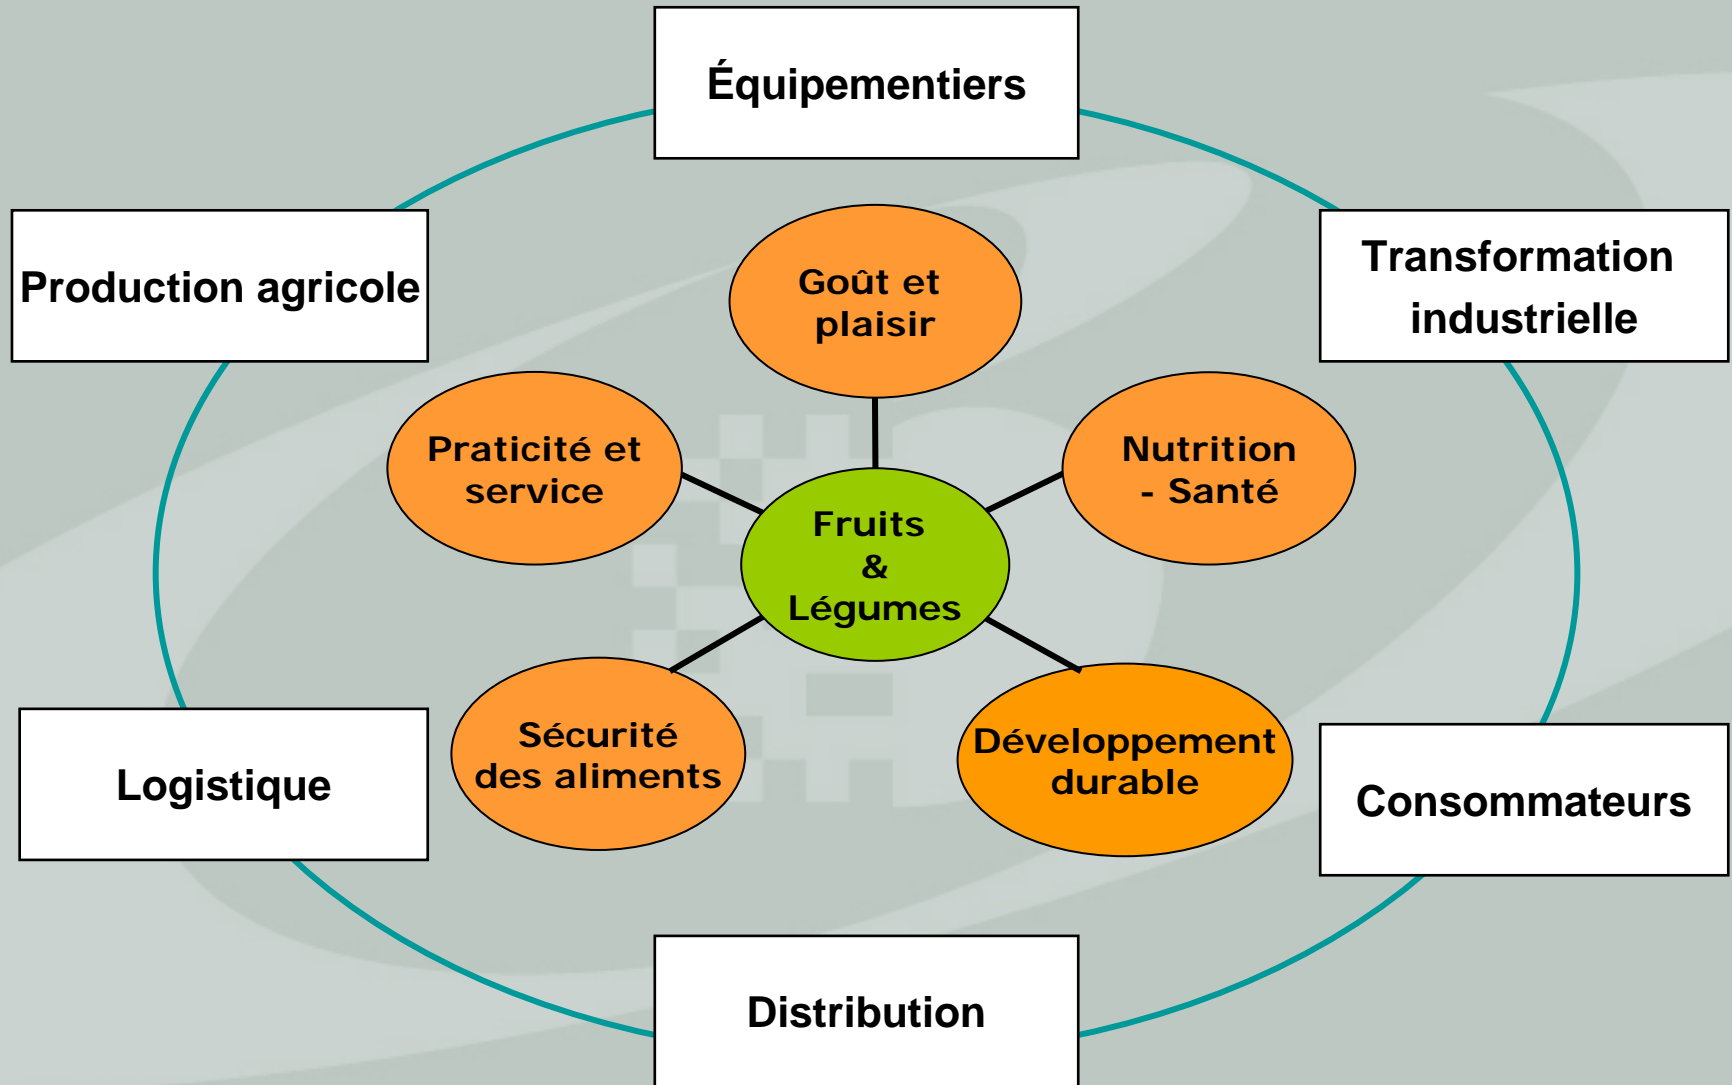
Équipementiers

Production agricole

Transformation industrielle

Goût et plaisir

Praticité et service

Nutrition - Santé

Fruits & Légumes

Sécurité des aliments

Développement durable

Logistique

Consommateurs

Distribution